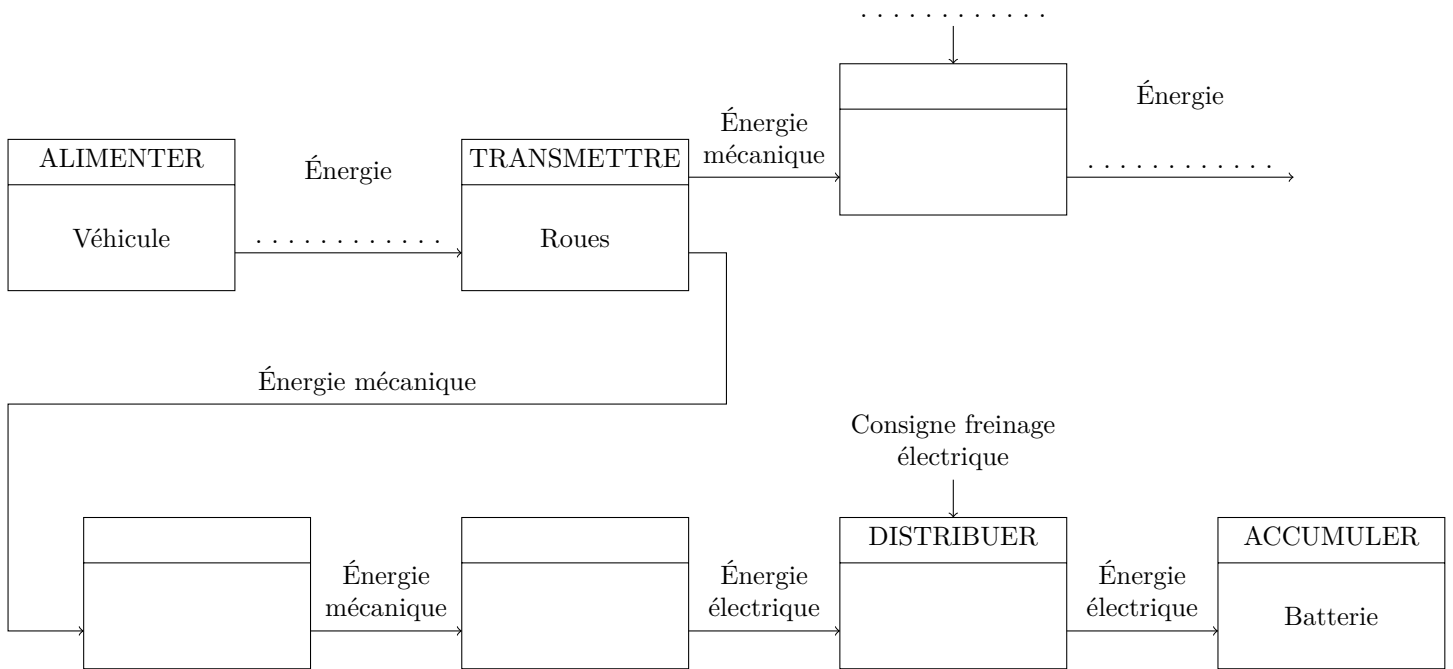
. . . . . . . . . . . .

Énergie

ALIMENTER

Véhicule

Énergie

. . . . . . . . . . . .

TRANSMETTRE

Roues

Énergie mécanique

. . . . . . . . . . . .

Énergie mécanique

Consigne freinage électrique

Énergie mécanique

Énergie électrique

DISTRIBUER

Énergie électrique

ACCUMULER

Batterie